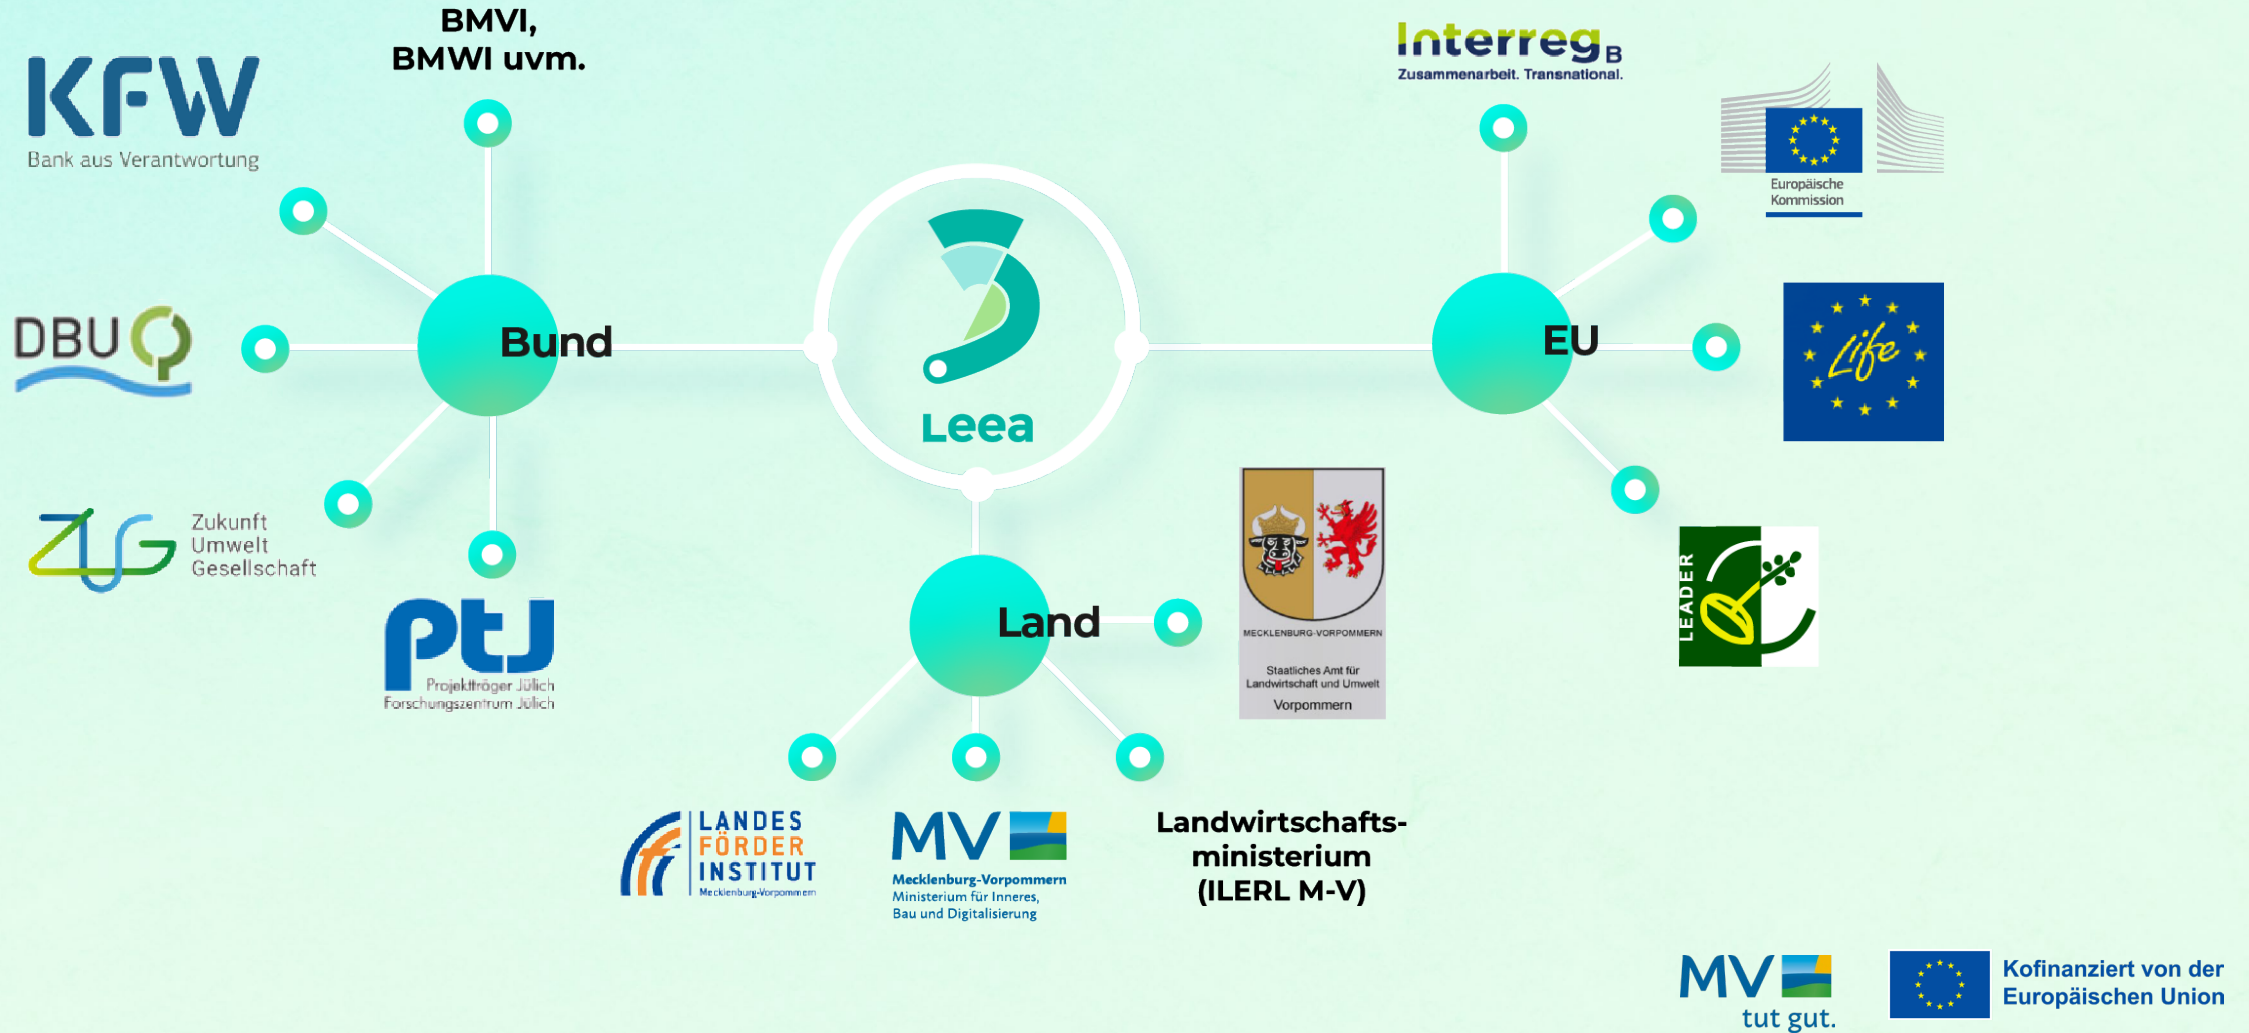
KFW
Bank aus Verantwortung

BMVI,
BMWI uvm.

Interreg B
Zusammenarbeit. Transnational.

Europäische Kommission

DBU

Bund

Leea

EU

Life

Zukunft Umwelt Gesellschaft

ptj
Projektträger Jülich
Forschungszentrum Jülich

Land

MECKLENBURG-VORPOMMERN
Staatliches Amt für Landwirtschaft und Umwelt
Vorpommern

LEADER

LANDES FÖRDER INSTITUT
Mecklenburg-Vorpommern

MV
Mecklenburg-Vorpommern
Ministerium für Inneres, Bau und Digitalisierung

Landwirtschaftsministerium
(ILERL M-V)

MV
tut gut.

Kofinanziert von der Europäischen Union